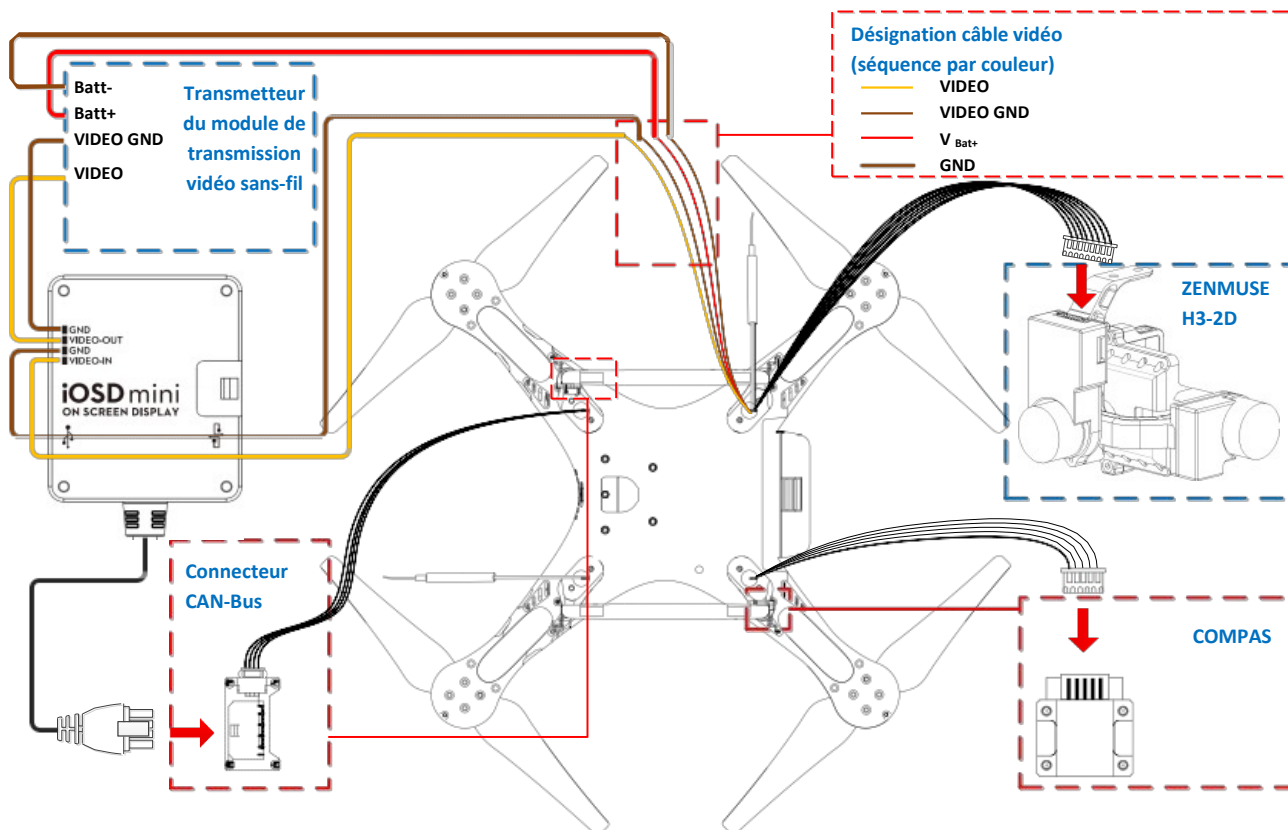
Batt-
Batt+
VIDEO GND
VIDEO

Transmetteur du module de transmission vidéo sans-fil

Désignation câble vidéo (séquence par couleur)
VIDEO
VIDEO GND
V $_{Bat+}$
GND

ZENMUSE H3-2D

GND
VIDEO-OUT
GND
VIDEO-IN

iOSD mini
ON SCREEN DISPLAY

Connecteur CAN-Bus

COMPAS